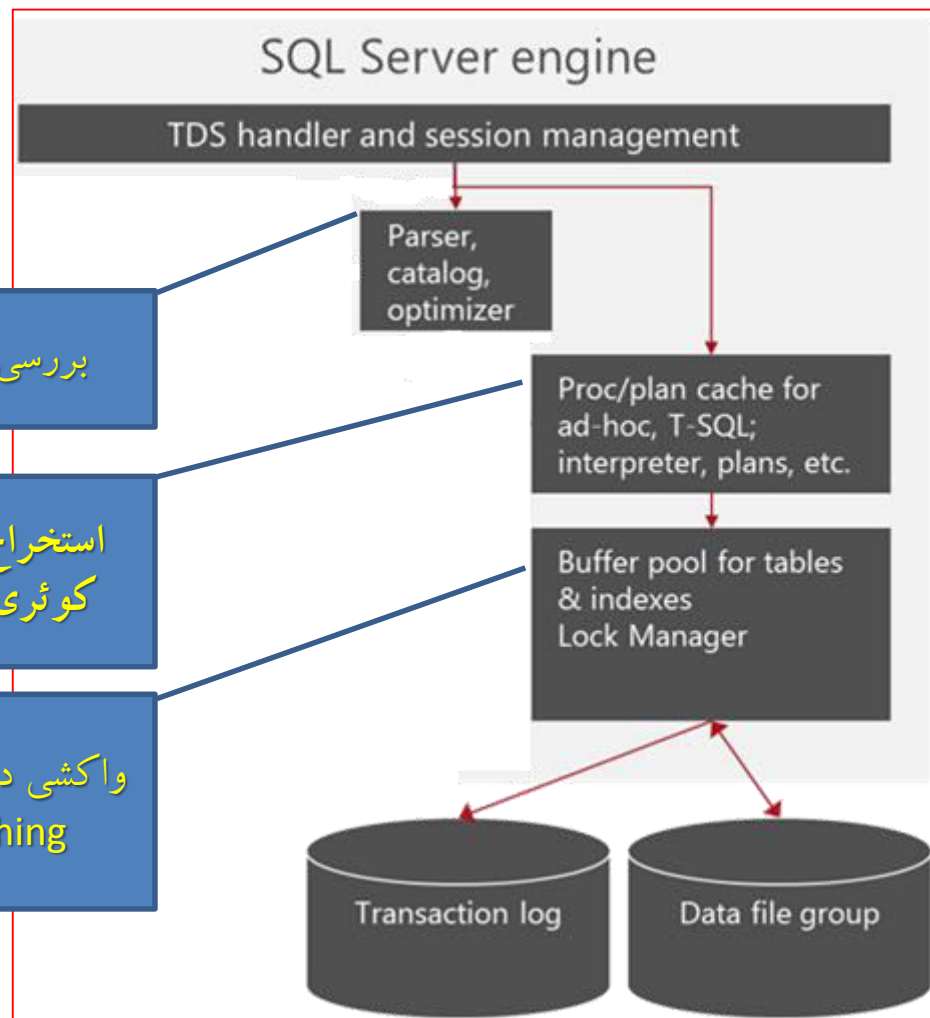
SQL Server engine

TDS handler and session management

Parser, catalog, optimizer

بررسی

Proc/plan cache for ad-hoc, T-SQL; interpreter, plans, etc.

استخرا
کوئری

Buffer pool for tables & indexes
Lock Manager

واکشی د
hing

Transaction log

Data file group